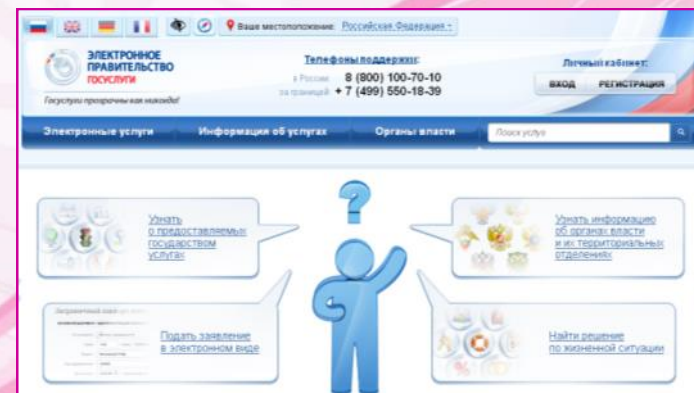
Ваше местоположение: Российская Федерация

ЭЛЕКТРОННОЕ ПРАВИТЕЛЬСТВО ГОСУСЛУГИ

Госуслуги прозрачны как никогда!

Телефоны поддержки:
в России 8 (800) 100-70-10
за границей + 7 (499) 550-18-39

Личный кабинет:
ВХОД РЕГИСТРАЦИЯ

Электронные услуги
Информация об услугах
Органы власти
Поиск услуги

?

Узнать о предоставляемых государством услугах

Узнать информацию об органах власти и их территориальных отделениях

Подать заявление в электронном виде

Найти решение по жизненной ситуации